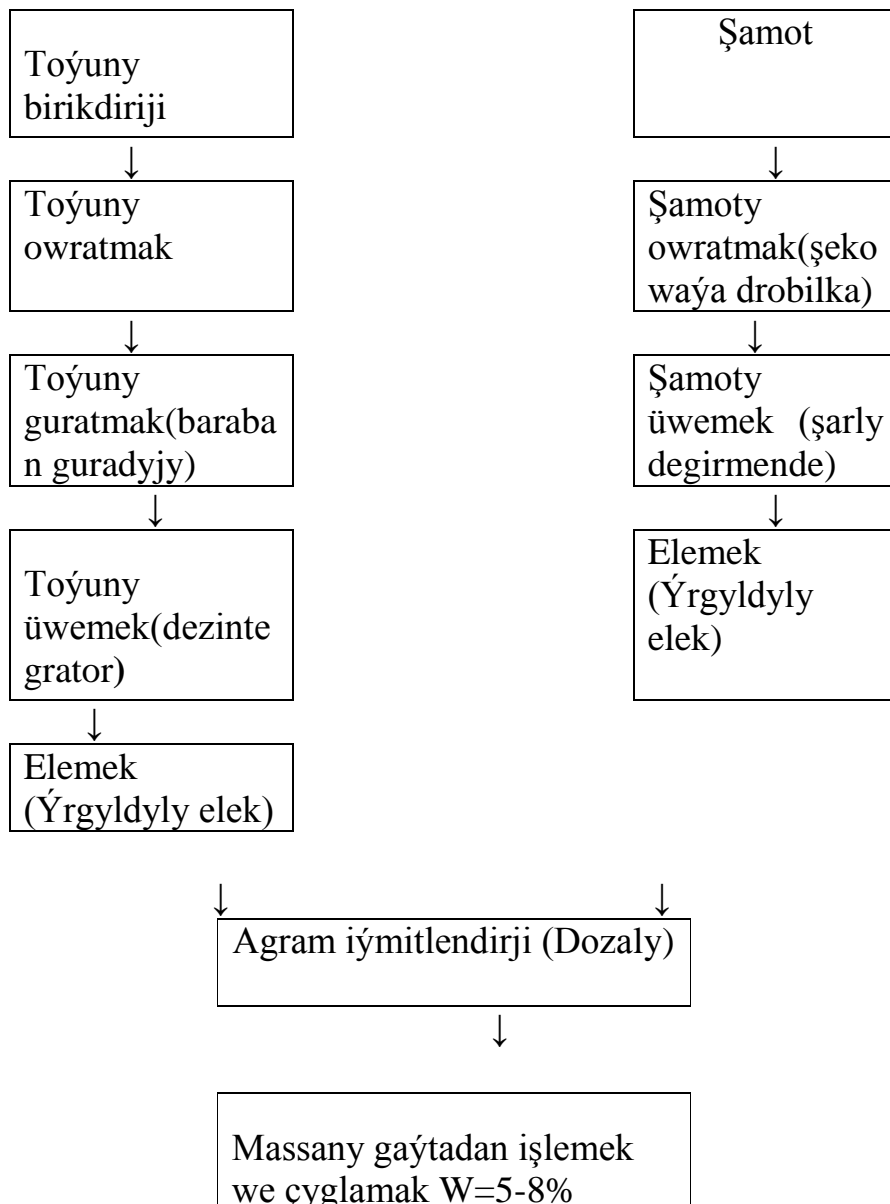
Toýuny birikdiriji

↓

Toýuny owratmak

↓

Toýuny guratmak(baraban guradyjy)

↓

Toýuny üwemek(dezintegrator)

↓

Elemek (Ýrgyldyly elek)

Şamot

↓

Şamoty owratmak(şekowaýa drobilka)

↓

Şamoty üwemek (şarly degirmende)

↓

Elemek (Ýrgyldyly elek)

↓ ↓

Agram iýmitlendirji (Dozaly)

↓

Massany gaýtadan işlemek we çyglamak W=5-8%